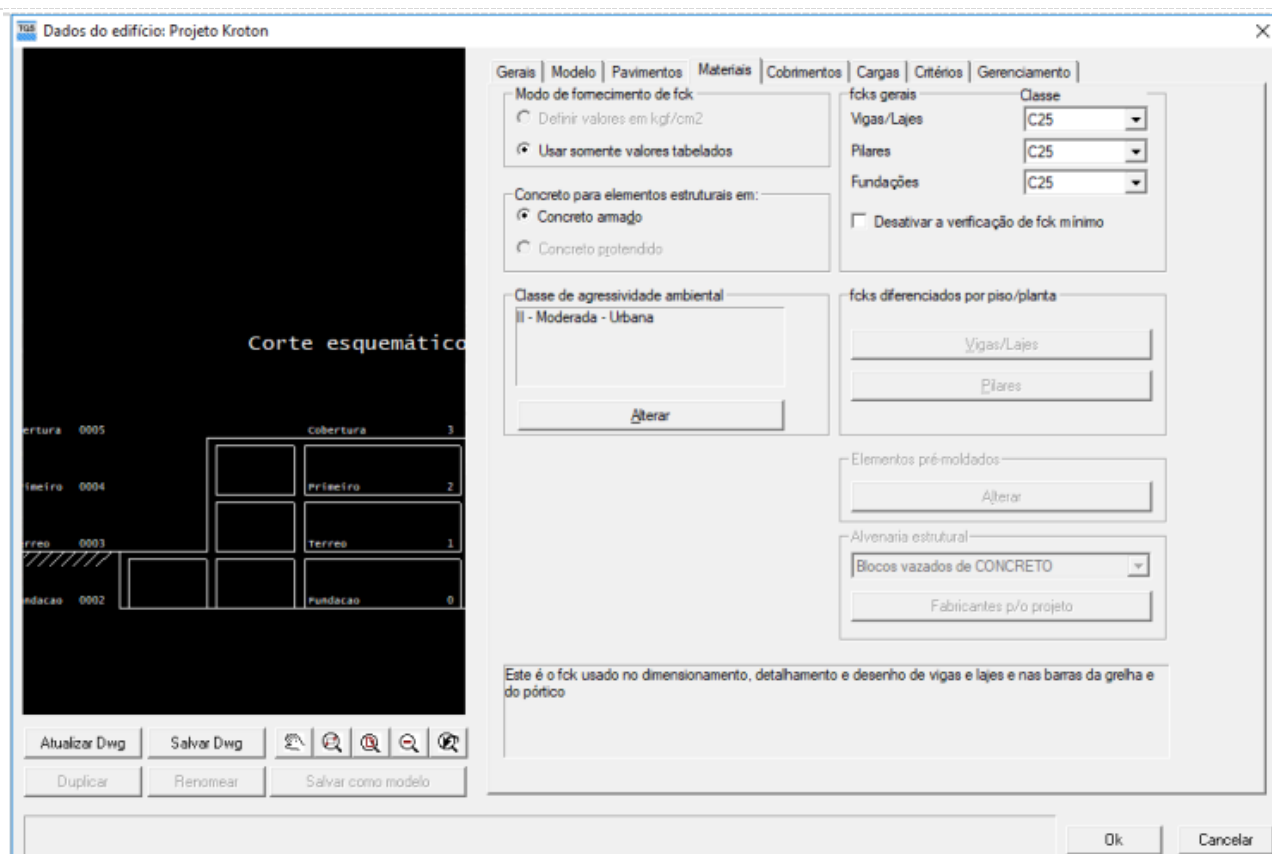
TQS Dados do edifício: Projeto Kroton

×

Corte esquemático

ertura 0005
imeiro 0004
rreo 0003
ndacao 0002

Cobertura 3
Primeiro 2
Terreo 1
Fundacao 0

Atualizar Dwg | Salvar Dwg
Duplicar | Renomear | Salvar como modelo

Gerais | Modelo | Pavimentos | Materiais | Cobrimentos | Cargas | Critérios | Gerenciamento

Modo de fornecimento de fck
Definir valores em kgf/cm2
Usar somente valores tabelados

Concreto para elementos estruturais em:
Concreto armado
Concreto protendido

fcks gerais
Classe
Vigas/Lajes C25
Pilares C25
Fundações C25
Desativar a verificação de fck mínimo

Classe de agressividade ambiental
II - Moderada - Urbana
Alterar

fcks diferenciados por piso/planta
Vigas/Lajes
Pilares

Elementos pré-moldados
Alterar

Alvenaria estrutural
Blocos vazados de CONCRETO
Fabricantes p/o projeto

Este é o fck usado no dimensionamento, detalhamento e desenho de vigas e lajes e nas barras da grelha e do pórtico

Ok | Cancelar